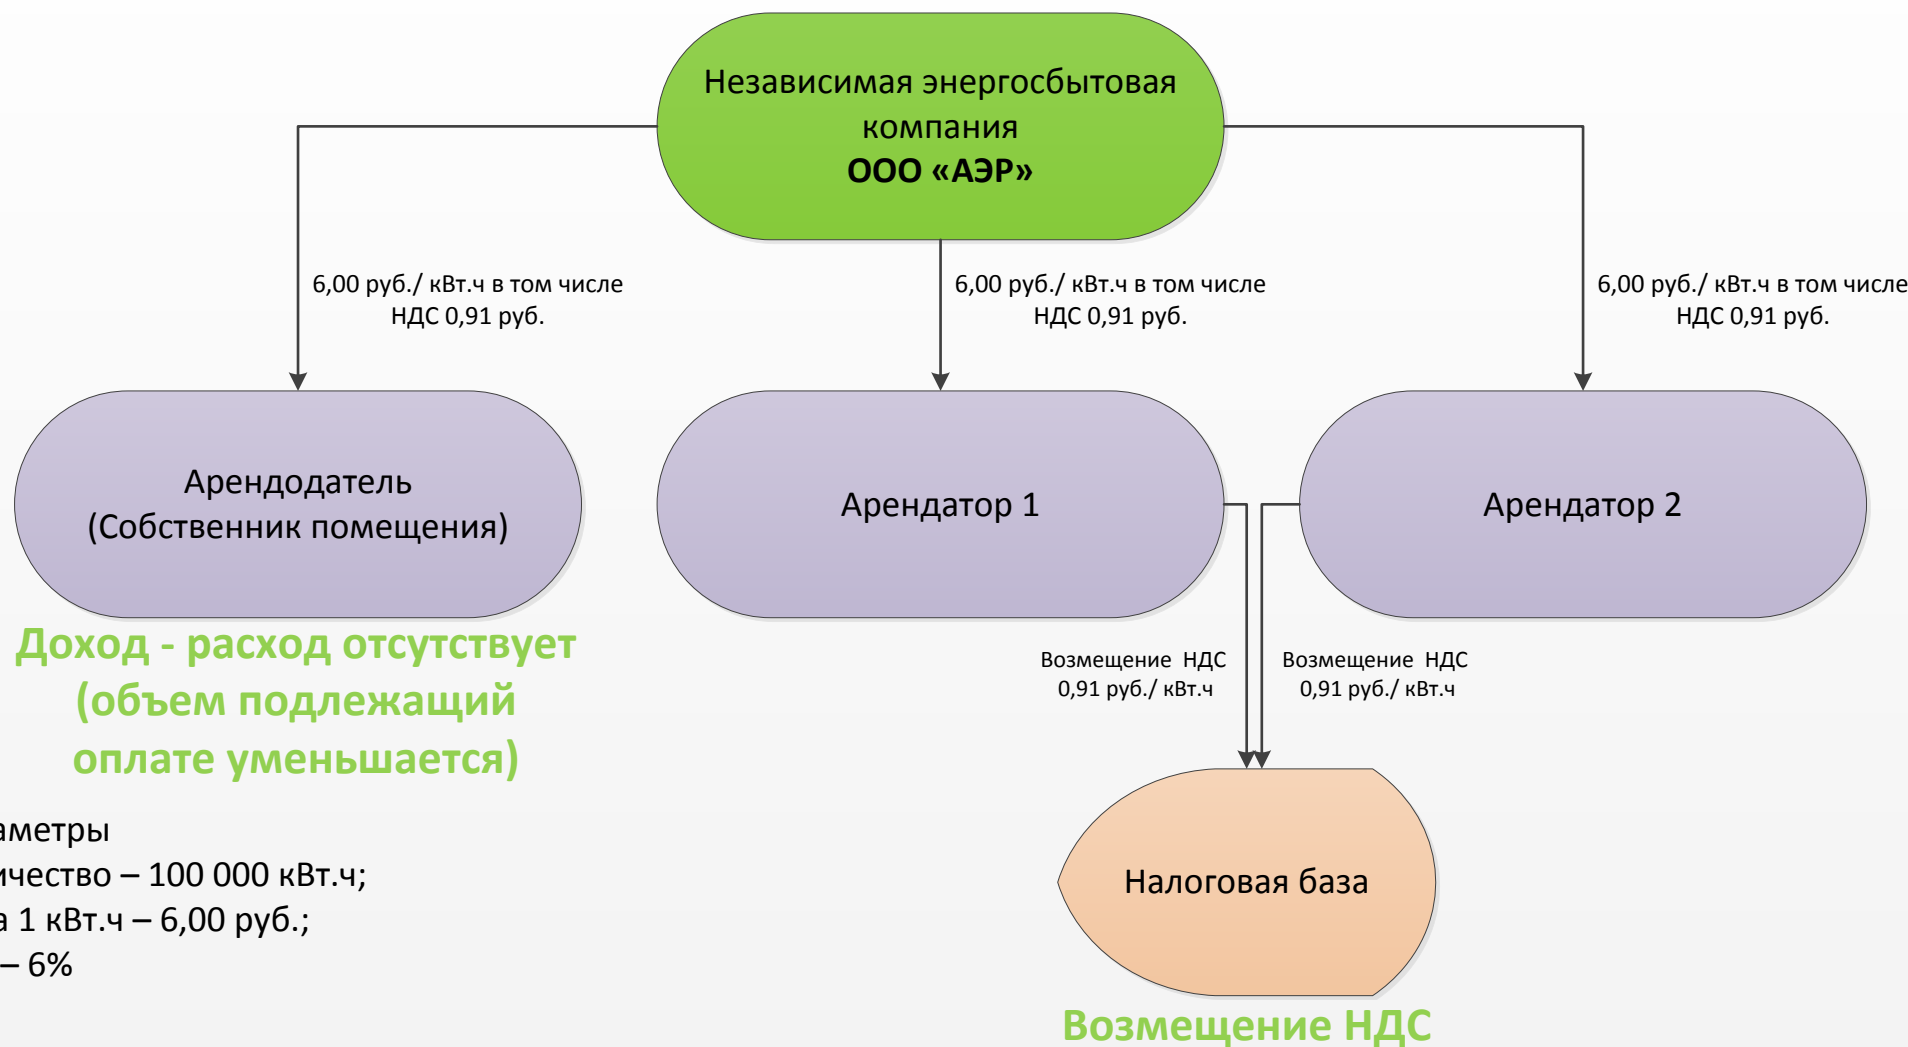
Независимая энергосбытовая компания
**ООО «АЭР»**

6,00 руб./ кВт.ч в том числе НДС 0,91 руб.

6,00 руб./ кВт.ч в том числе НДС 0,91 руб.

6,00 руб./ кВт.ч в том числе НДС 0,91 руб.

Арендодатель (Собственник помещения)

Арендатор 1

Арендатор 2

Доход - расход отсутствует (объем подлежащий оплате уменьшается)

Возмещение НДС 0,91 руб./ кВт.ч

Возмещение НДС 0,91 руб./ кВт.ч

Налоговая база

Возмещение НДС

аметры
ичество – 100 000 кВт.ч;
а 1 кВт.ч – 6,00 руб.;
– 6%